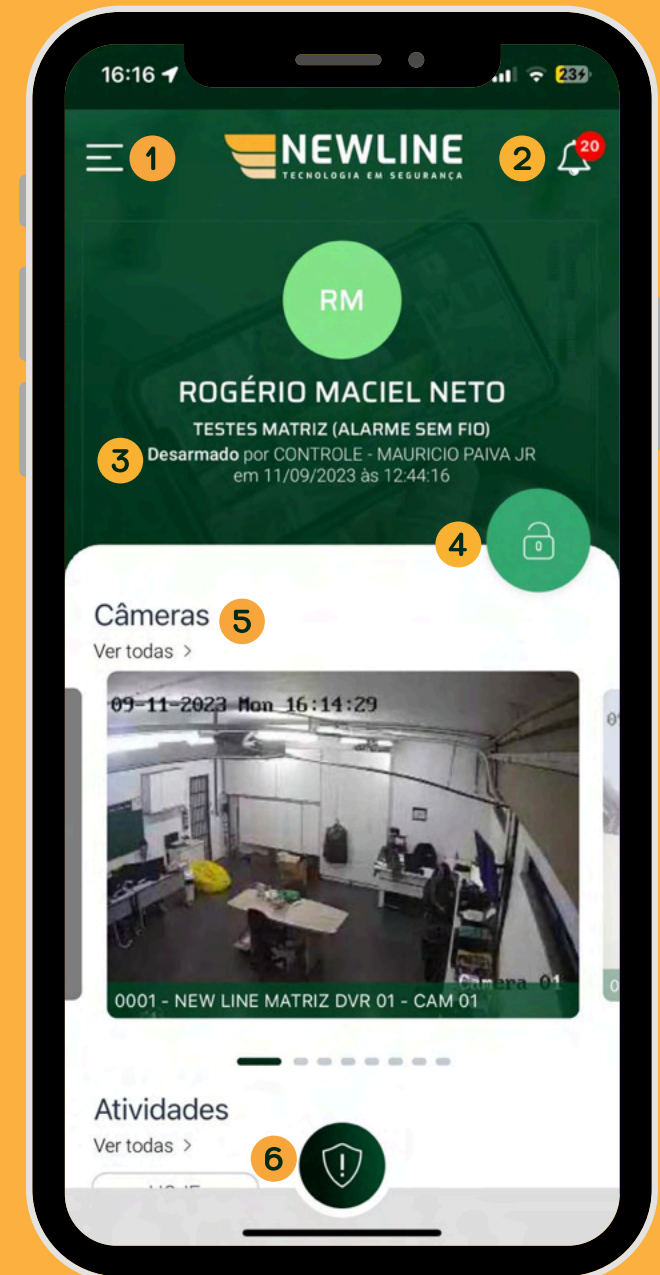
16:16

23

1

NEWLINE
TECNOLOGIA EM SEGURANÇA

2

20

RM

ROGÉRIO MACIEL NETO

TESTES MATRIZ (ALARME SEM FIO)

3

Desarmado por CONTROLE - MAURICIO PAIVA JR em 11/09/2023 às 12:44:16

4

0

Câmeras

5

Ver todas >

09-11-2023 Mon 16:14:29

Camera 01

0001 - NEW LINE MATRIZ DVR 01 - CAM 01

Atividades

Ver todas >

6

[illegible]